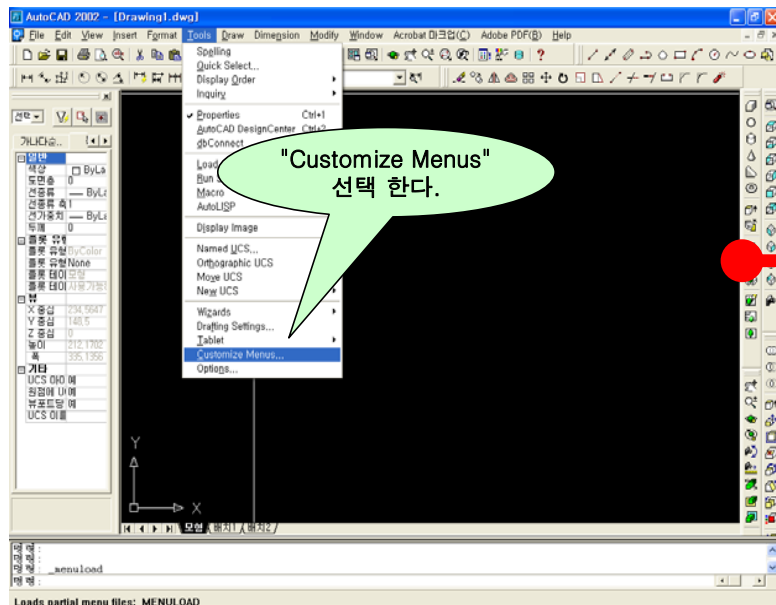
AutoCAD 2002 - [Drawing1.dwg]

File Edit View Insert Format Tools Draw Dimension Modify Window Acrobat 마크업(C) Adobe PDF(B) Help

선택 ▾

가나다순 |

일반
색상 ByLa
도면층 0
선종류 ByLa
선종류 축 1
선가중치 ByLa
두께 0
플롯 유형
플롯 유형 ByColor
플롯 유형 None
플롯 테이 모델
플롯 테이 사용가능
뷰
X 중심 234.5647
Y 중심 148.5
Z 중심 0
높이 212.1702
폭 335.1356
기타
UCS 아이 예
원점에 U 예
뷰포트당 예
UCS 이름

Spelling
Quick Select...
Display Order
Inquiry
Properties Ctrl+1
AutoCAD DesignCenter Ctrl+2
dbConnect
Load
Run
Macro
AutoLISP
Display Image
Named UCS...
Orthographic UCS
Move UCS
New UCS
Wizards
Drafting Settings...
Tablet
Customize Menus...
Options...

"Customize Menus"
선택 한다.

Y
X

모형 배치1 배치2

명령 :
명령 :
명령 : _menuload
명령 :

Loads partial menu files: MENULOAD